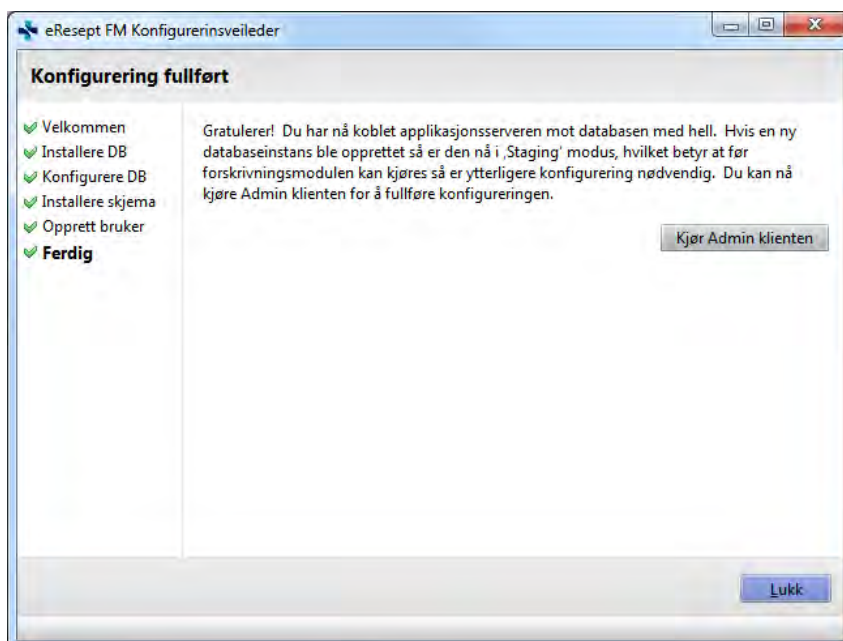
eResept FM Konfigurerinsveileder

Konfigurering fullført

Velkommen
Installere DB
Konfigurere DB
Installere skjema
Opprett bruker
Ferdig

Gratulerer! Du har nå koblet applikasjonsserveren mot databasen med hell. Hvis en ny databaseinstans ble opprettet så er den nå i ,Staging' modus, hvilket betyr at før forskrivningsmodulen kan kjøres så er ytterligere konfigurering nødvendig. Du kan nå kjøre Admin klienten for å fullføre konfigureringen.

Kjør Admin klienten

Lukk